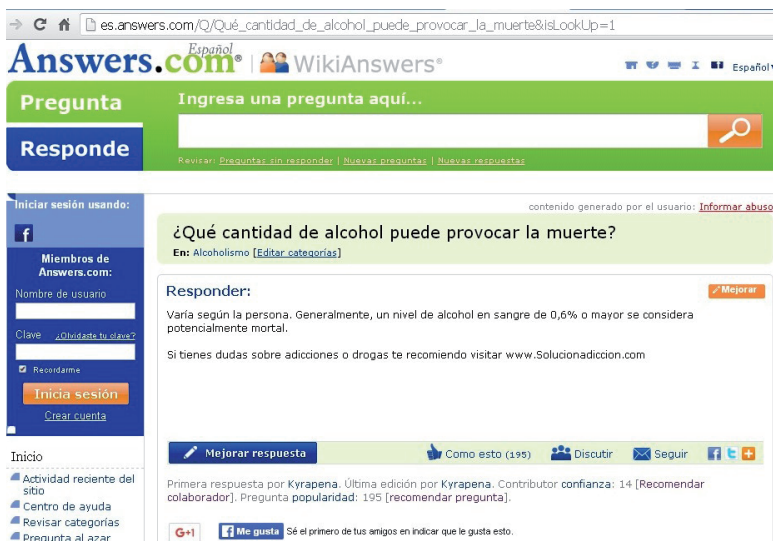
es.answers.com/Q/Qué_cantidad_de_alcohol_puede_provocar_la_muerte&isLookUp=1

Answers.com Español | WikiAnswers®

Español

Pregunta

Responde

Ingresa una pregunta aquí...

Revisar: Preguntas sin responder | Nuevas preguntas | Nuevas respuestas

Iniciar sesión usando:

Miembros de Answers.com:

Nombre de usuario

Clave ¿Olvidaste tu clave?

Recordarme

Inicia sesión

Crear cuenta

Inicio

Actividad reciente del sitio

Centro de ayuda

Revisar categorías

Pregunta al azar

contenido generado por el usuario: Informar abuso

¿Qué cantidad de alcohol puede provocar la muerte?

En: Alcoholismo [Editar categorías]

Responder:

Mejorar

Varía según la persona. Generalmente, un nivel de alcohol en sangre de 0,6% o mayor se considera potencialmente mortal.

Si tienes dudas sobre adicciones o drogas te recomiendo visitar www.Solucionadiccion.com

Mejorar respuesta

Como esto (195)

Discutir

Seguir

Primera respuesta por Kyrapena. Última edición por Kyrapena. Contributor confianza: 14 [Recomendar colaborador]. Pregunta popularidad: 195 [recomendar pregunta].

G+1

Me gusta Sé el primero de tus amigos en indicar que le gusta esto.